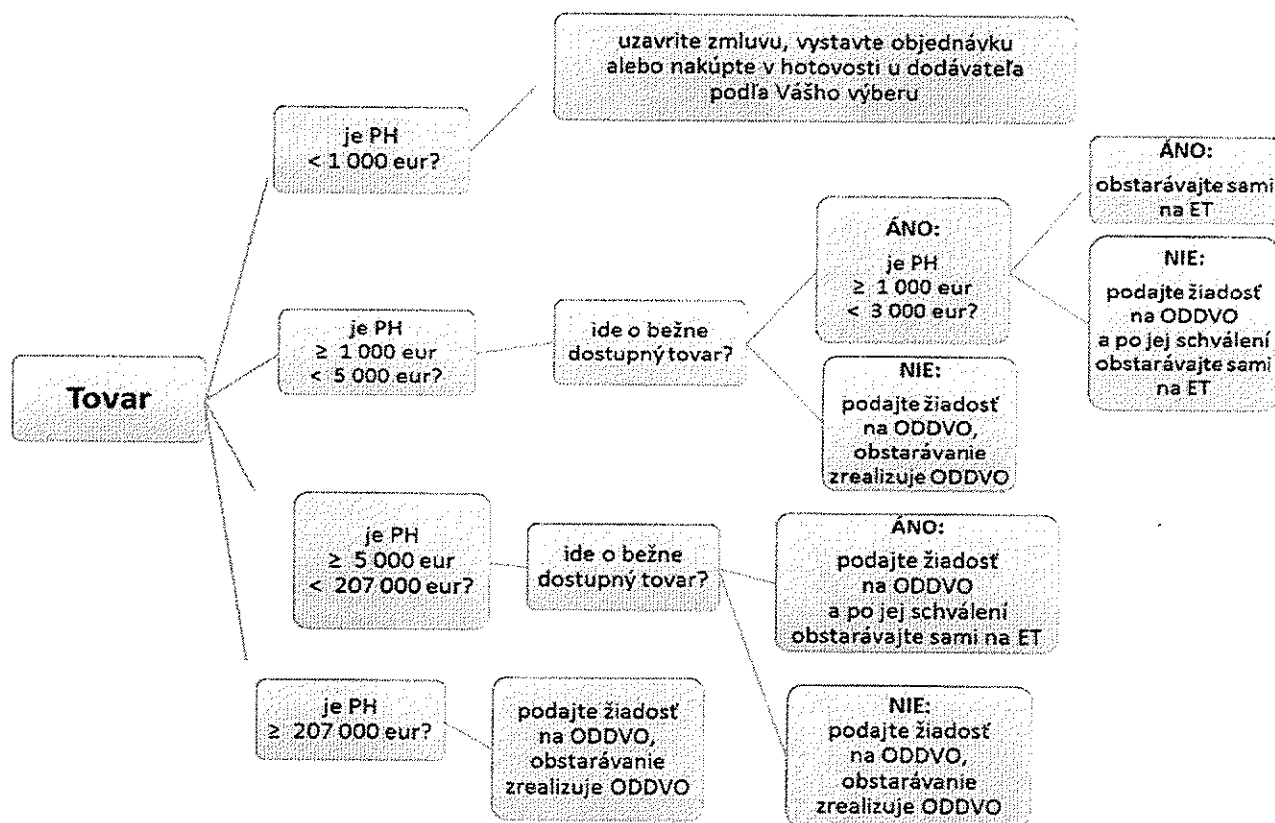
Tovar

je PH
< 1 000 eur?

uzavrite zmluvu, vystavte objednávku alebo nakúpte v hotovosti u dodávateľa podľa Vášho výberu

je PH
≥ 1 000 eur
< 5 000 eur?

ide o bežne dostupný tovar?

ÁNO:
je PH
≥ 1 000 eur
< 3 000 eur?

ÁNO:
obstarávajte sami na ET

NIE:
podajte žiadosť na ODDVO a po jej schválení obstarávajte sami na ET

NIE:
podajte žiadosť na ODDVO, obstarávanie zrealizuje ODDVO

je PH
≥ 5 000 eur
< 207 000 eur?

ide o bežne dostupný tovar?

ÁNO:
podajte žiadosť na ODDVO a po jej schválení obstarávajte sami na ET

NIE:
podajte žiadosť na ODDVO, obstarávanie zrealizuje ODDVO

je PH
≥ 207 000 eur?

podajte žiadosť na ODDVO, obstarávanie zrealizuje ODDVO